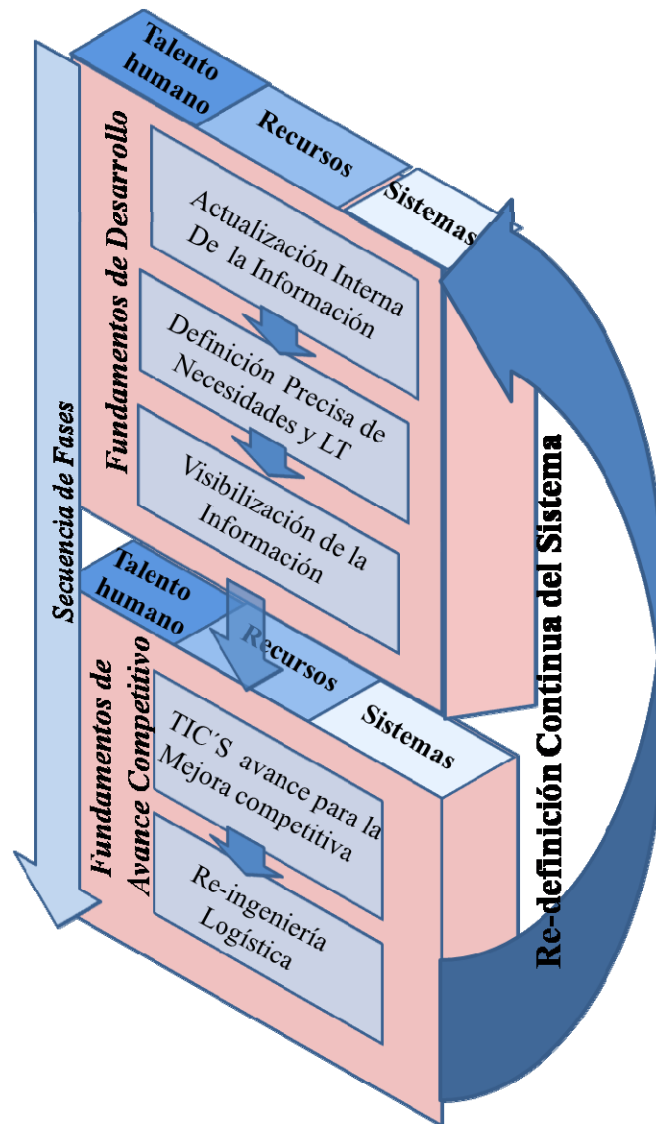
Secuencia de Fases

Talento humano

Recursos

Sistemas

Fundamentos de Desarrollo

Actualización Interna De la Información

Definición Precisa de Necesidades y LT

Visibilización de la Información

Talento humano

Recursos

Sistemas

Fundamentos de Avance Competitivo

TIC´S avance para la Mejora competitiva

Re-ingeniería Logística

Re-definición Continua del Sistema